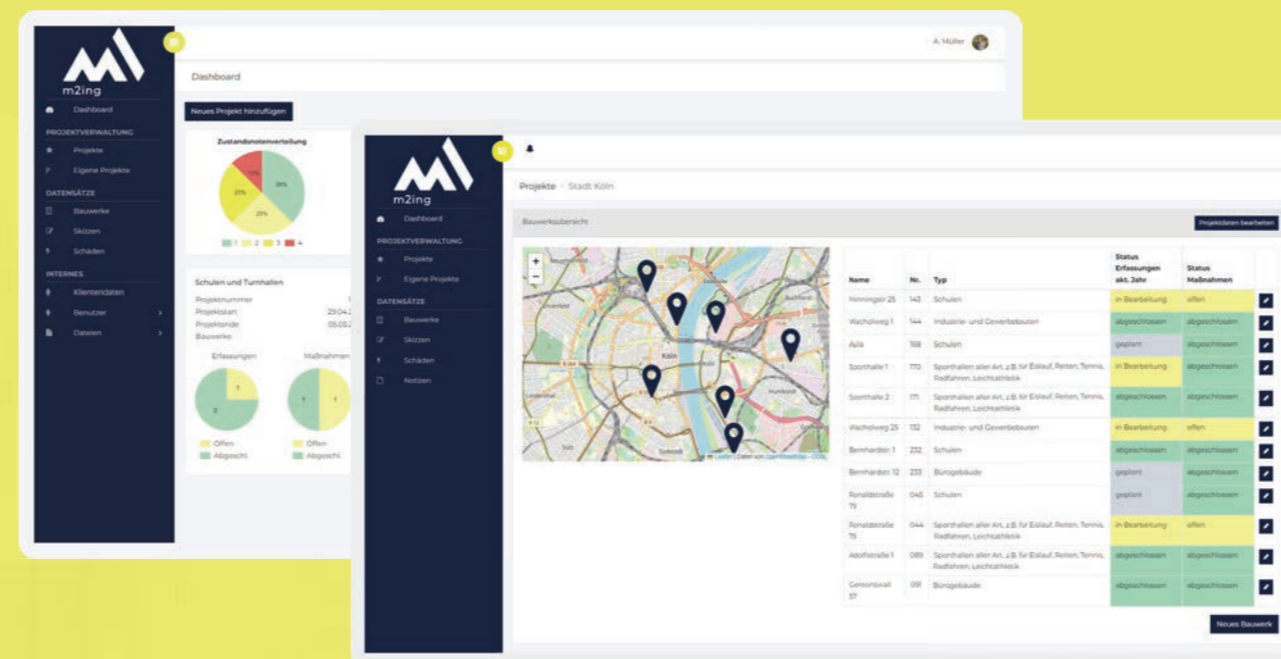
m2ing

Dashboard

PROJEKTVERWALTUNG

Projekte

Eigene Projekte

DATENSÄTZE

Bauwerke

Skizzen

Schäden

INTERNES

Klientendaten

Benutzer

Dateien

A. Müller

Dashboard

Neues Projekt hinzufügen

Zustandsnotenverteilung

30%

21%

25%

1 2 3 4

Schulen und Turnhallen

Projektnummer

Projektstart 29.04.

Projektende 05.05.

Bauwerke

Erfassungen

Maßnahmen

1

2

1 1

Offen

Abgeschl.

Offen

Abgeschl.

m2ing

Dashboard

PROJEKTVERWALTUNG

Projekte

Eigene Projekte

DATENSÄTZE

Bauwerke

Skizzen

Schäden

Notizen

Projekte › Stadt Köln

Bauwerksübersicht

Projektdaten bearbeiten

+
−

Köln

Leaflet | Daten von OpenStreetMap

| Name | Nr. | Typ | Status Erfassungen akt. Jahr | Status Maßnahmen |
|---|---|---|---|---|
| Ninninger 25 | 143 | Schulen | in Bearbeitung | offen |
| Wacholweg 1 | 144 | Industrie- und Gewerbebauten | abgeschlossen | abgeschlossen |
| Aula | 168 | Schulen | geplant | abgeschlossen |
| Sporthalle 1 | 170 | Sporthallen aller Art, z.B. für Eislauf, Reiten, Tennis, Radfahren, Leichtathletik | in Bearbeitung | abgeschlossen |
| Sporthalle 2 | 171 | Sporthallen aller Art, z.B. für Eislauf, Reiten, Tennis, Radfahren, Leichtathletik | abgeschlossen | abgeschlossen |
| Wacholweg 25 | 132 | Industrie- und Gewerbebauten | in Bearbeitung | offen |
| Bernharder. 1 | 232 | Schulen | abgeschlossen | abgeschlossen |
| Bernharder. 12 | 233 | Bürogebäude | geplant | abgeschlossen |
| Ronaldstraße 75 | 045 | Schulen | geplant | abgeschlossen |
| Ronaldstraße 75 | 044 | Sporthallen aller Art, z.B. für Eislauf, Reiten, Tennis, Radfahren, Leichtathletik | in Bearbeitung | offen |
| Adolfstraße 1 | 089 | Sporthallen aller Art, z.B. für Eislauf, Reiten, Tennis, Radfahren, Leichtathletik | abgeschlossen | abgeschlossen |
| Gereonswall 57 | 091 | Bürogebäude | abgeschlossen | abgeschlossen |

Neues Bauwerk